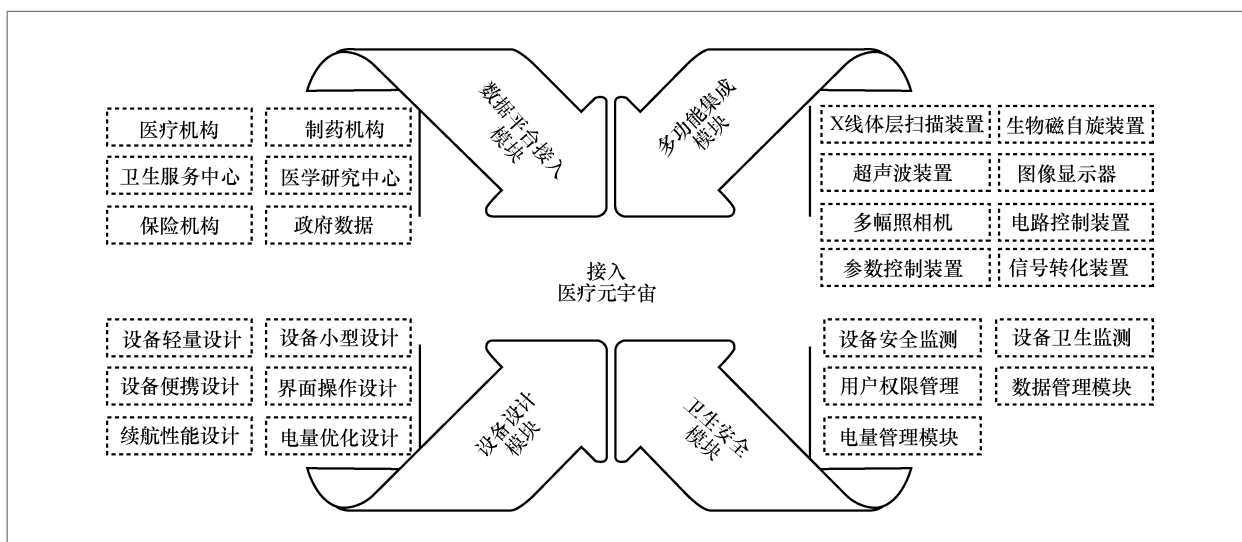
医疗机构
制药机构
卫生服务中心
医学研究中心
保险机构
政府数据

数据平台接入模块

多功能集成模块

X线体层扫描装置
生物磁自旋装置
超声波装置
图像显示器
多幅照相机
电路控制装置
参数控制装置
信号转化装置

接入
医疗元宇宙

设备轻量设计
设备小型设计
设备便携设计
界面操作设计
续航性能设计
电量优化设计

设备设计模块

卫生安全模块

设备安全监测
设备卫生监测
用户权限管理
数据管理模块
电量管理模块